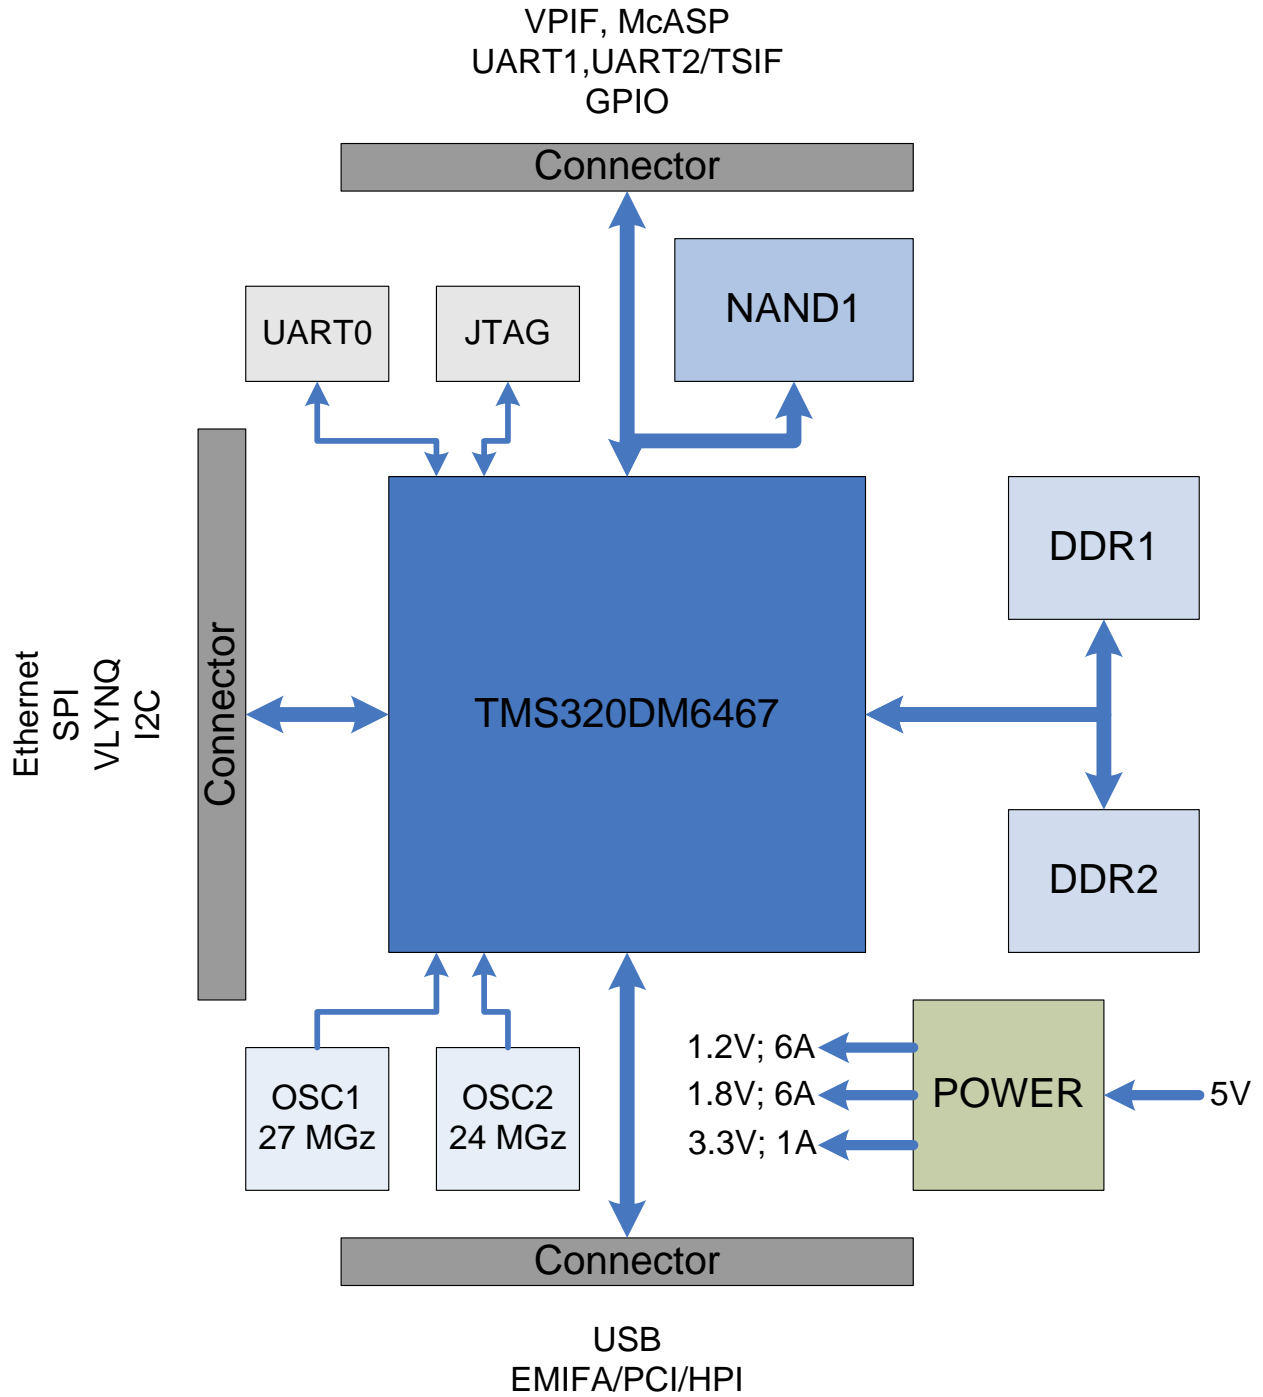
VPIF, McASP
UART1,UART2/TSIF
GPIO

Connector

UART0

JTAG

NAND1

Ethernet
SPI
VLYNQ
I2C

Connector

TMS320DM6467

DDR1

DDR2

OSC1
27 MGz

OSC2
24 MGz

1.2V; 6A
1.8V; 6A
3.3V; 1A

POWER

5V

Connector

USB
EMIFA/PCI/HPI